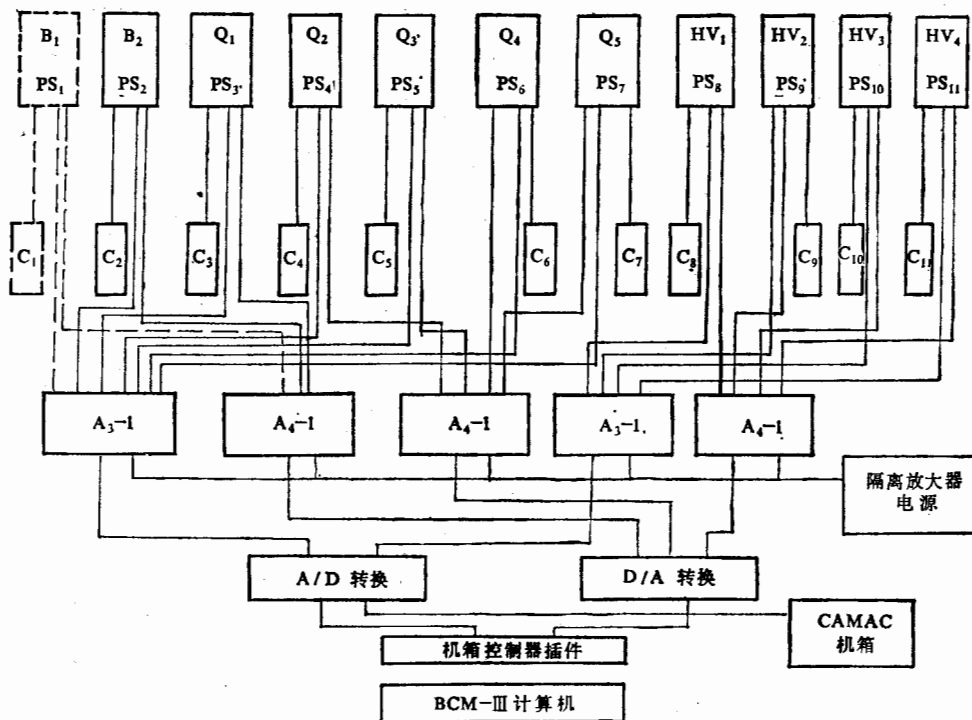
$B_1$ $PS_1$
$B_2$ $PS_2$
$Q_1$ $PS_3$
$Q_2$ $PS_4$
$Q_3$ $PS_5$
$Q_4$ $PS_6$
$Q_5$ $PS_7$
$HV_1$ $PS_8$
$HV_2$ $PS_9$
$HV_3$ $PS_{10}$
$HV_4$ $PS_{11}$

$C_1$ $C_2$ $C_3$ $C_4$ $C_5$ $C_6$ $C_7$ $C_8$ $C_9$ $C_{10}$ $C_{11}$

$A_3$-1
$A_4$-1
$A_4$-1
$A_3$-1
$A_4$-1

隔离放大器电源

A/D 转换
D/A 转换

CAMAC 机箱

机箱控制器插件

BCM-Ⅲ计算机